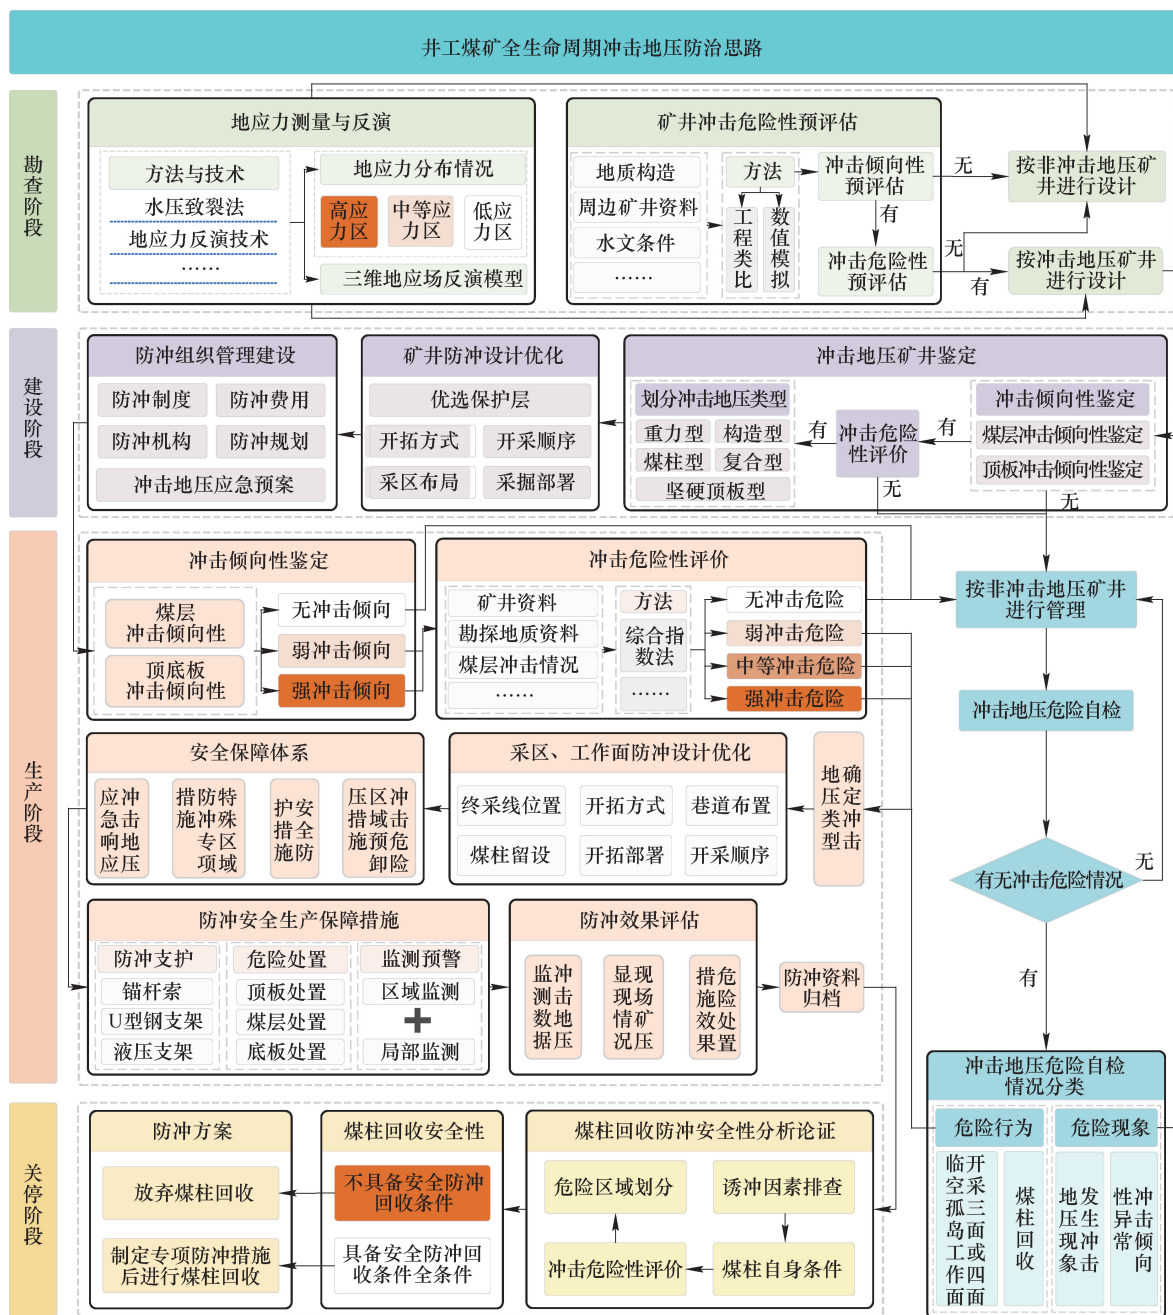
井工煤矿全生命周期冲击地压防治思路

勘查阶段

地应力测量与反演

方法与技术
水压致裂法
地应力反演技术
……

地应力分布情况
高应力区
中等应力区
低应力区
三维地应场反演模型

矿井冲击危险性预评估

地质构造
周边矿井资料
水文条件
……

方法
工程类比
数值模拟

冲击倾向性预评估
有
冲击危险性预评估

无
按非冲击地压矿井进行设计
无
按冲击地压矿井进行设计
有

建设阶段

防冲组织管理建设
防冲制度
防冲费用
防冲机构
防冲规划
冲击地压应急预案

矿井防冲设计优化
优选保护层
开拓方式
开采顺序
采区布局
采掘部署

冲击地压矿井鉴定
划分冲击地压类型
重力型
构造型
煤柱型
复合型
坚硬顶板型
有
冲击危险性评价
有
无
冲击倾向性鉴定
煤层冲击倾向性鉴定
顶板冲击倾向性鉴定
无

生产阶段

冲击倾向性鉴定
煤层冲击倾向性
顶板冲击倾向性
无冲击倾向
弱冲击倾向
强冲击倾向

冲击危险性评价
矿井资料
勘探地质资料
煤层冲击情况
……
方法
综合指数法
……
无冲击危险
弱冲击危险
中等冲击危险
强冲击危险

按非冲击地压矿井进行管理
冲击地压危险自检

安全保障体系
应急响应
急击地压
措施特殊专项区域
防冲安全措施
压区冲击预卸危险

采区、工作面防冲设计优化
终采线位置
开拓方式
巷道布置
煤柱留设
开拓部署
开采顺序

确定冲击地压类型

有无冲击危险情况
无
有

防冲安全生产保障措施
防冲支护
锚杆索
U型钢支架
液压支架
危险处置
顶板处置
煤层处置
底板处置
监测预警
区域监测
➕
局部监测

防冲效果评估
监测冲击数据地压
显现现场情况矿
措施危险处效果置

防冲资料归档

冲击地压危险自检情况分类
危险行为
临开空采孤三岛面工或作四面面
煤柱回收
危险现象
地发压生现冲象击
性冲异击常倾向

关停阶段

防冲方案
放弃煤柱回收
制定专项防冲措施后进行煤柱回收

煤柱回收安全性
不具备安全防冲回收条件
具备安全防冲回收条件全条件

煤柱回收防冲安全性分析论证
危险区域划分
诱冲因素排查
冲击危险性评价
煤柱自身条件